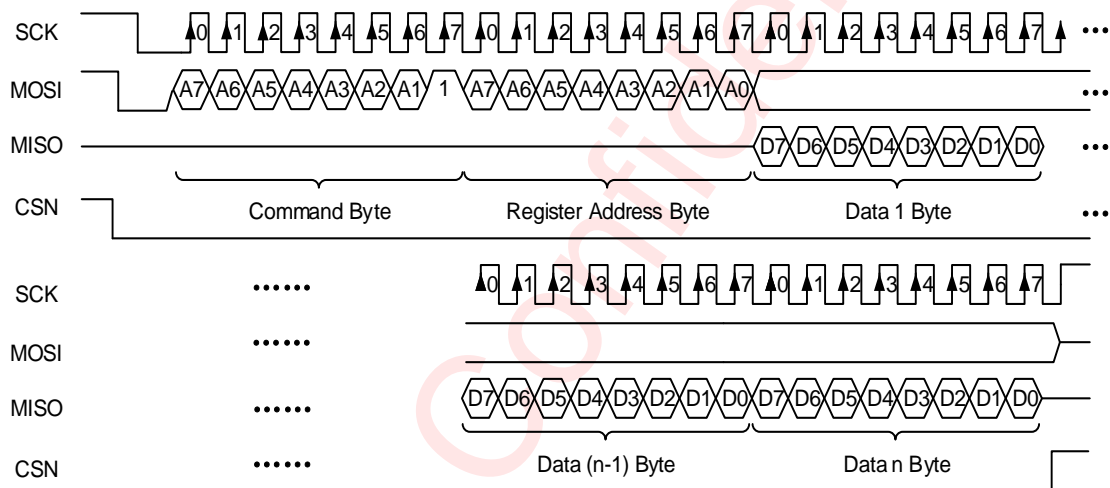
SCK 0 1 2 3 4 5 6 7 0 1 2 3 4 5 6 7 0 1 2 3 4 5 6 7 •••

MOSI A7 A6 A5 A4 A3 A2 A1 1 A7 A6 A5 A4 A3 A2 A1 A0 •••

MISO D7 D6 D5 D4 D3 D2 D1 D0 •••

CSN Command Byte Register Address Byte Data 1 Byte •••

SCK •••••• 0 1 2 3 4 5 6 7 0 1 2 3 4 5 6 7

MOSI ••••••

MISO •••••• D7 D6 D5 D4 D3 D2 D1 D0 D7 D6 D5 D4 D3 D2 D1 D0

CSN •••••• Data (n-1) Byte Data n Byte

Confidential